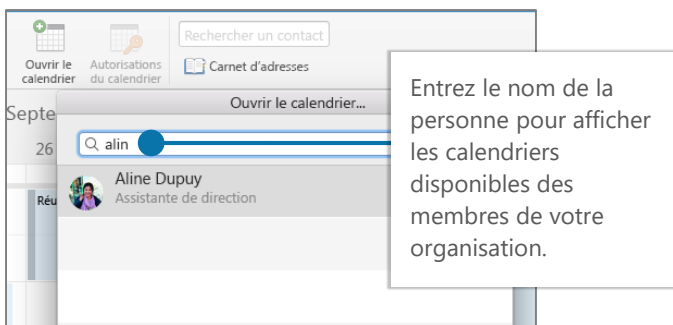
Ouvrir le calendrier

Autorisations du calendrier

Rechercher un contact

Carnet d'adresses

Septe

26

Réu

Ouvrir le calendrier...

alin

Aline Dupuy
Assistante de direction

Entrez le nom de la personne pour afficher les calendriers disponibles des membres de votre organisation.